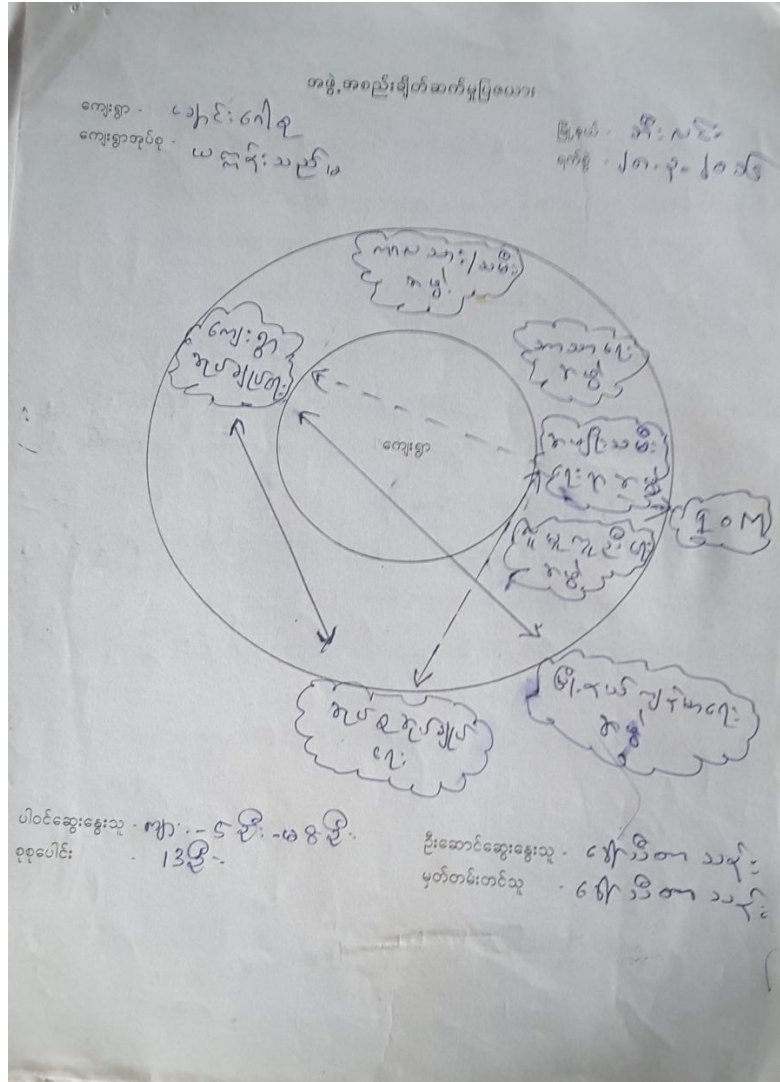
အဖွဲ့အစည်းချိတ်ဆက်မှုပြဇယား

ကျေးရွာ - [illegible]
ကျေးရွာအုပ်စု - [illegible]

မြို့နယ် - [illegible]
ရက်စွဲ - ၂၈-၃-၂၀၁၅

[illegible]

ကျေးရွာ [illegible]

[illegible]

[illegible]

ကျေးရွာ

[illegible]

IOM

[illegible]

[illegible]

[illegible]

ပါဝင်ဆွေးနွေးသူ - ကျား - ၅ ဦး - မ ၈ ဦး
စုစုပေါင်း - ၁၃ ဦး

ဦးဆောင်ဆွေးနွေးသူ - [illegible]
မှတ်တမ်းတင်သူ - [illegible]